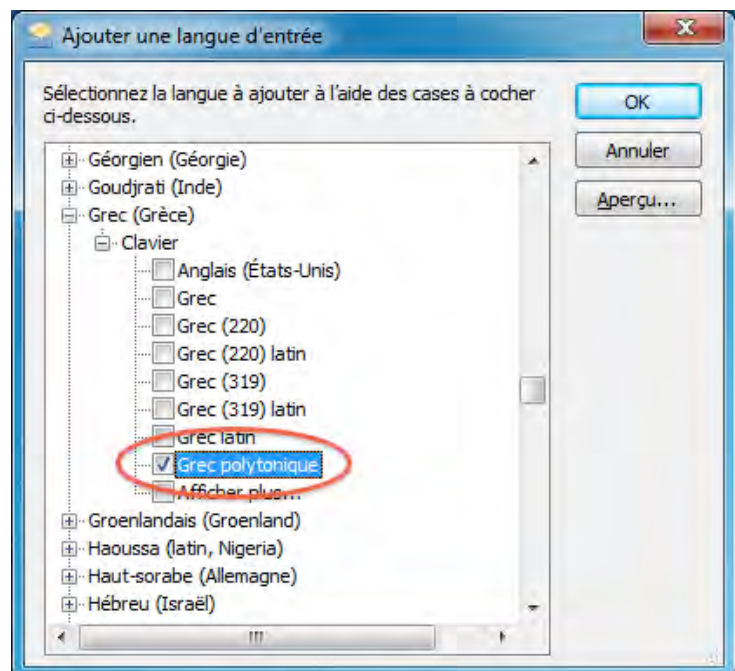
Ajouter une langue d'entrée

Sélectionnez la langue à ajouter à l'aide des cases à cocher ci-dessous.

OK
Annuler
Aperçu...

Géorgien (Géorgie)
Goudjrati (Inde)
Grec (Grèce)
Clavier
Anglais (États-Unis)
Grec
Grec (220)
Grec (220) latin
Grec (319)
Grec (319) latin
Grec latin
Grec polytonique
Afficher plus...
Groenlandais (Groenland)
Haoussa (latin, Nigeria)
Haut-sorabe (Allemagne)
Hébreu (Israël)